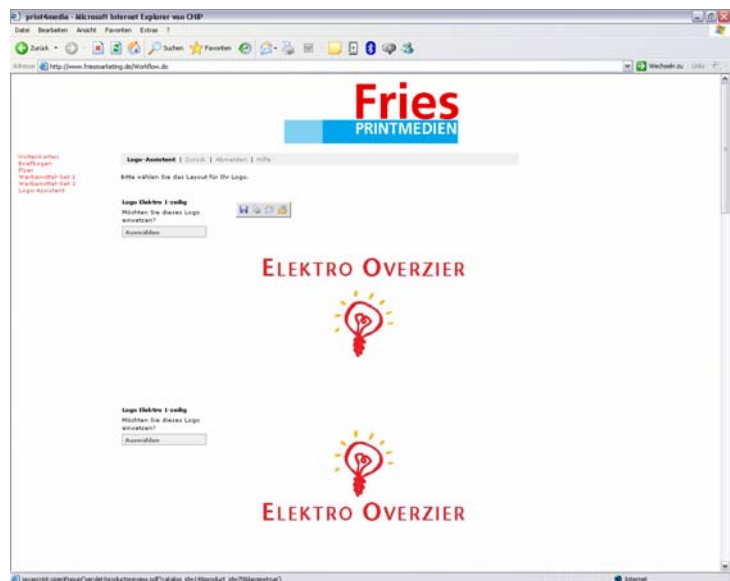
print4media - Microsoft Internet Explorer von CHIP

Datei Bearbeiten Ansicht Favoriten Extras ?

Zurück Suchen Favoriten

Adresse http://www.friesmarketing.de/Workflow.do

Wechseln zu Links

Fries
PRINTMEDIEN

Visitenkarten
Briefbogen
Flyer
Werbemittel-Set 1
Werbemittel-Set 2
Logo-Assistent

Logo-Assistent | Zurück | Abmelden | Hilfe

Bitte wählen Sie das Layout für Ihr Logo.

Logo Elektro 1-zeilig
Möchten Sie dieses Logo einsetzen?
Auswählen

ELEKTRO OVERZIER

Logo Elektro 1-zeilig
Möchten Sie dieses Logo einsetzen?
Auswählen

ELEKTRO OVERZIER

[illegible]

Internet